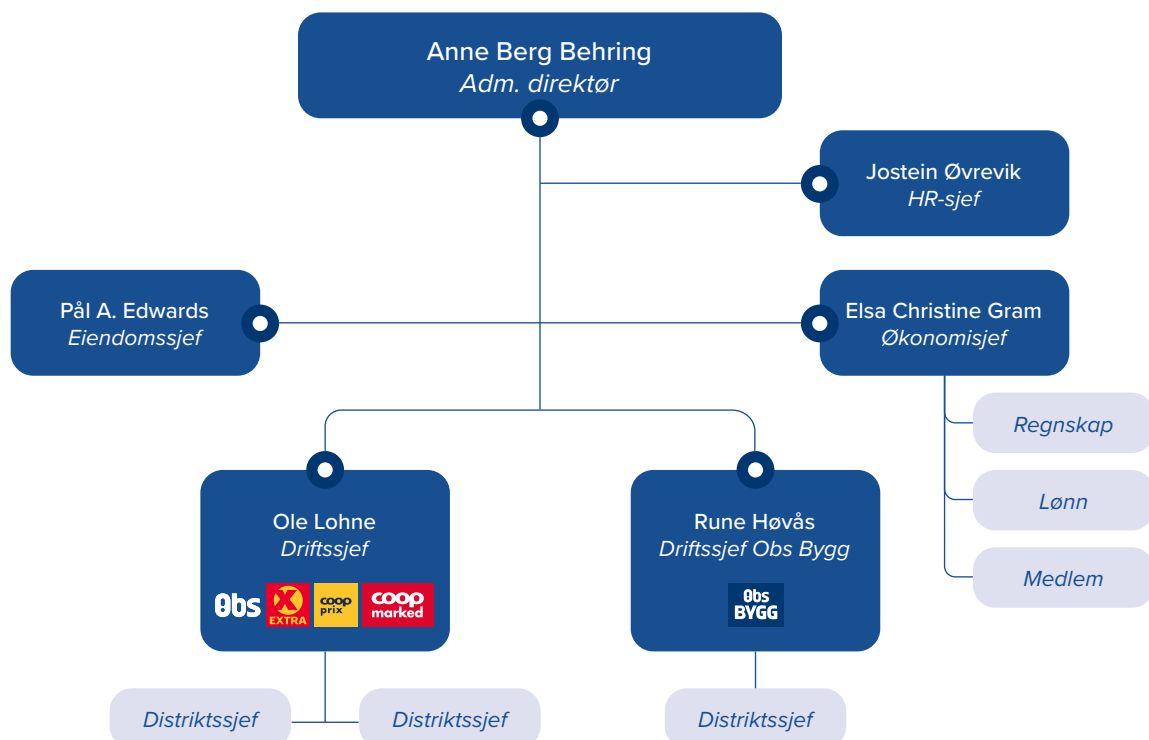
Anne Berg Behring
Adm. direktør

Jostein Øvrevik
HR-sjef

Pål A. Edwards
Eiendomssjef

Elsa Christine Gram
Økonomisjef

Regnskap

Lønn

Medlem

Ole Lohne
Driftssjef

Obs X EXTRA coop prix coop marked

Rune Høvås
Driftssjef Obs Bygg

Obs BYGG

Distriktssjef

Distriktssjef

Distriktssjef